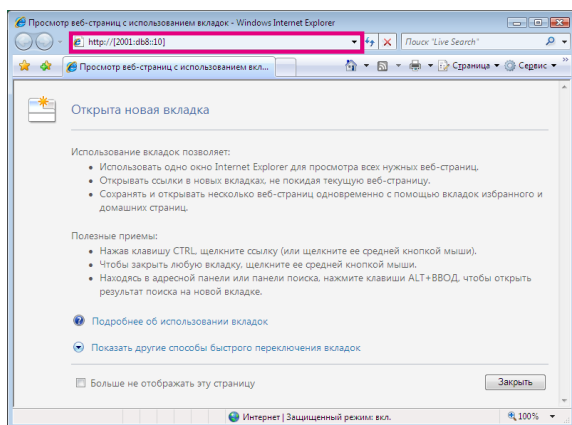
Просмотр веб-страниц с использованием вкладок - Windows Internet Explorer

http://[2001:db8::10]

Поиск 'Live Search'

Просмотр веб-страниц с использованием вкл...

Страница ▾ Сервис ▾

Открыта новая вкладка

Использование вкладок позволяет:
• Использовать одно окно Internet Explorer для просмотра всех нужных веб-страниц.
• Открывать ссылки в новых вкладках, не покидая текущую веб-страницу.
• Сохранять и открывать несколько веб-страниц одновременно с помощью вкладок избранного и домашних страниц.

Полезные приемы:
• Нажав клавишу CTRL, щелкните ссылку (или щелкните ее средней кнопкой мыши).
• Чтобы закрыть любую вкладку, щелкните ее средней кнопкой мыши.
• Находясь в адресной панели или панели поиска, нажмите клавиши ALT+ВВОД, чтобы открыть результат поиска на новой вкладке.

Подробнее об использовании вкладок

Показать другие способы быстрого переключения вкладок

Больше не отображать эту страницу

Закрыть

Интернет | Защищенный режим: вкл.

100%